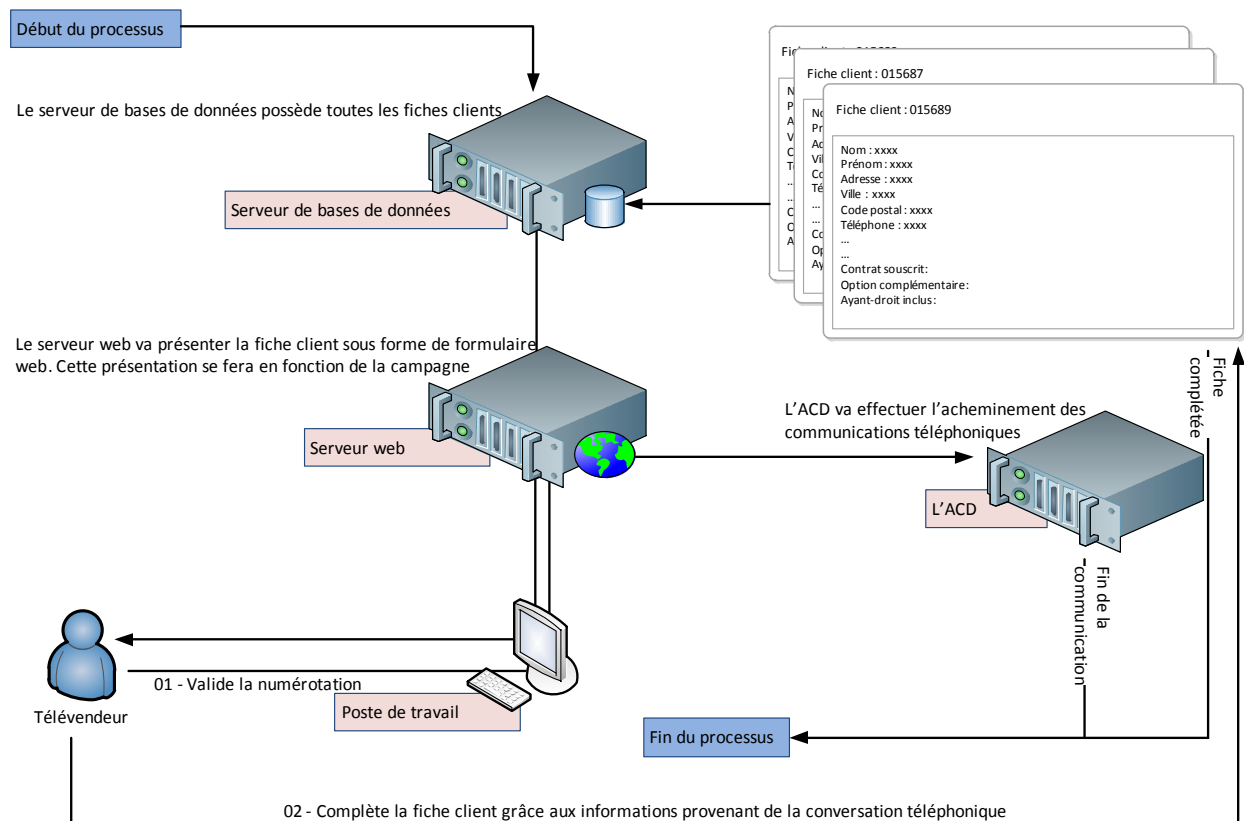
Début du processus

Le serveur de bases de données possède toutes les fiches clients

Serveur de bases de données

Fiche client : 015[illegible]

Fiche client : 015687

Fiche client : 015689

Nom : xxxx
Prénom : xxxx
Adresse : xxxx
Ville : xxxx
Code postal : xxxx
Téléphone : xxxx
...
...
Contrat souscrit :
Option complémentaire :
Ayant-droit inclus :

Le serveur web va présenter la fiche client sous forme de formulaire web. Cette présentation se fera en fonction de la campagne

Serveur web

L'ACD va effectuer l'acheminement des communications téléphoniques

L'ACD

Fiche complétée

Fin de la communication

01 - Valide la numérotation

Poste de travail

Télévendeur

Fin du processus

02 - Complète la fiche client grâce aux informations provenant de la conversation téléphonique